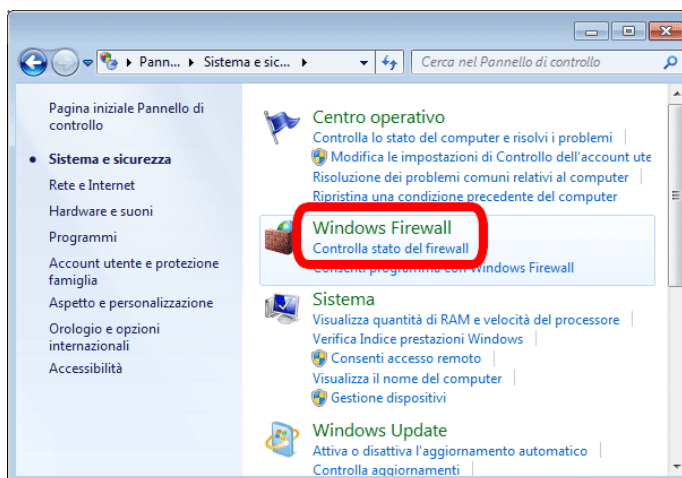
Pann... ▸ Sistema e sic... ▸

Cerca nel Pannello di controllo

Pagina iniziale Pannello di controllo

Sistema e sicurezza

Rete e Internet

Hardware e suoni

Programmi

Account utente e protezione famiglia

Aspetto e personalizzazione

Orologio e opzioni internazionali

Accessibilità

Centro operativo

Controlla lo stato del computer e risolvi i problemi

Modifica le impostazioni di Controllo dell'account ute

Risoluzione dei problemi comuni relativi al computer

Ripristina una condizione precedente del computer

Windows Firewall

Controlla stato del firewall

Consenti programma con Windows Firewall

Sistema

Visualizza quantità di RAM e velocità del processore

Verifica Indice prestazioni Windows

Consenti accesso remoto

Visualizza il nome del computer

Gestione dispositivi

Windows Update

Attiva o disattiva l'aggiornamento automatico

Controlla aggiornamenti